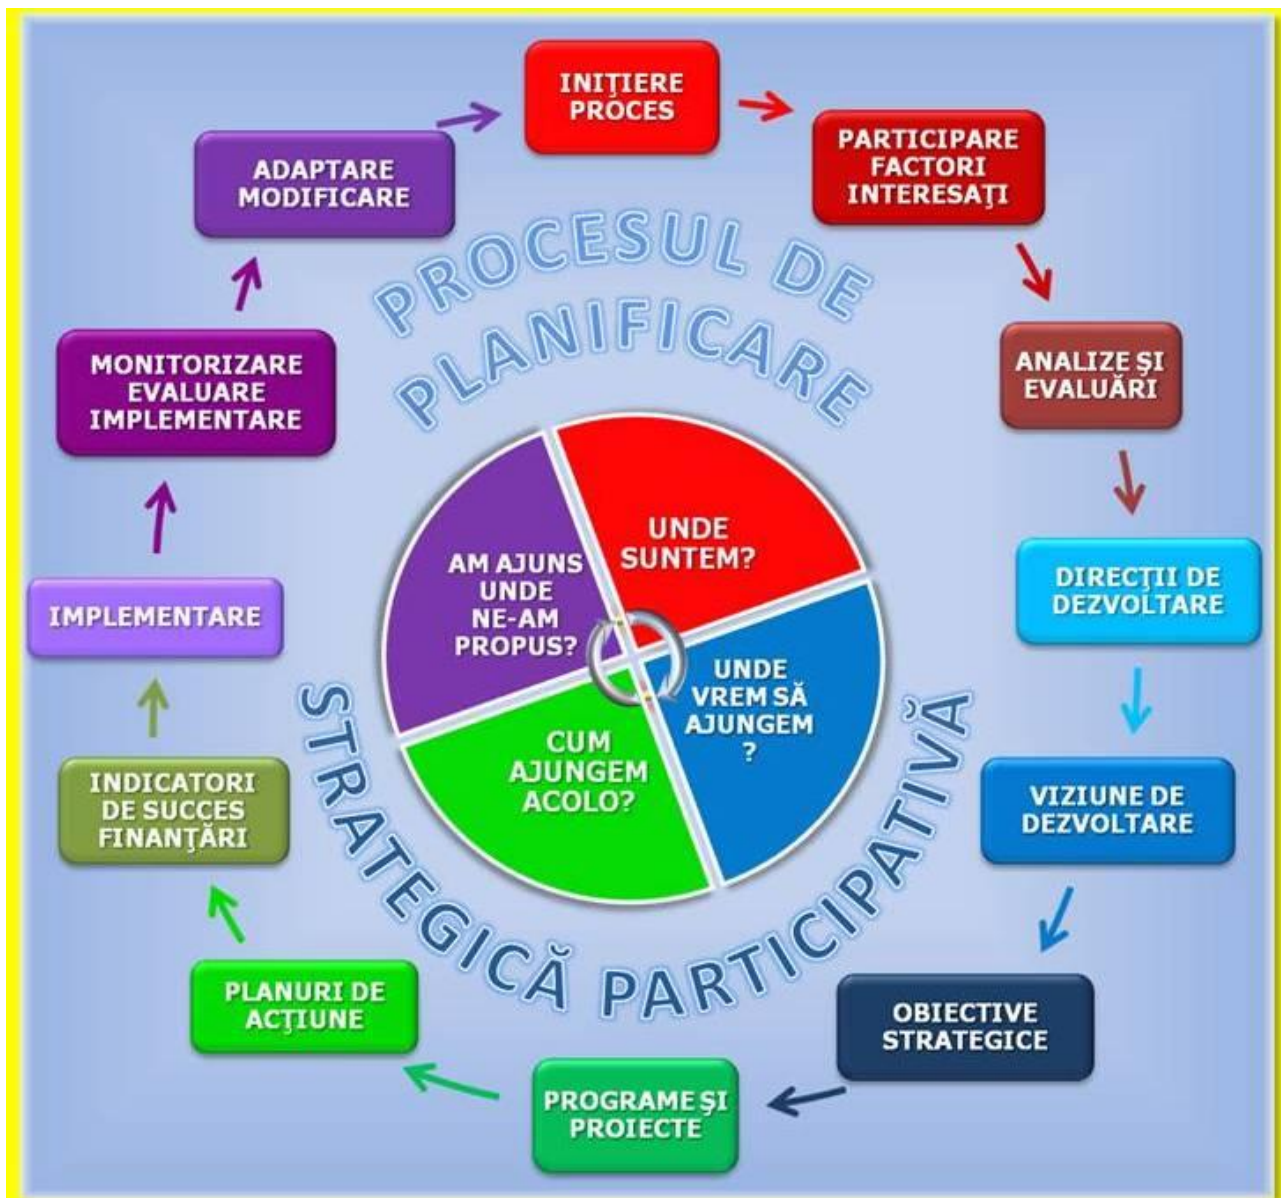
INIŢIERE PROCES

PARTICIPARE FACTORI INTERESAŢI

ANALIZE ŞI EVALUĂRI

DIRECŢII DE DEZVOLTARE

VIZIUNE DE DEZVOLTARE

OBIECTIVE STRATEGICE

PROGRAME ŞI PROIECTE

PLANURI DE ACŢIUNE

INDICATORI DE SUCCES FINANŢĂRI

IMPLEMENTARE

MONITORIZARE EVALUARE IMPLEMENTARE

ADAPTARE MODIFICARE

PROCESUL DE PLANIFICARE STRATEGICĂ PARTICIPATIVĂ

UNDE SUNTEM?

UNDE VREM SĂ AJUNGEM ?

CUM AJUNGEM ACOLO?

AM AJUNS UNDE NE-AM PROPUS?